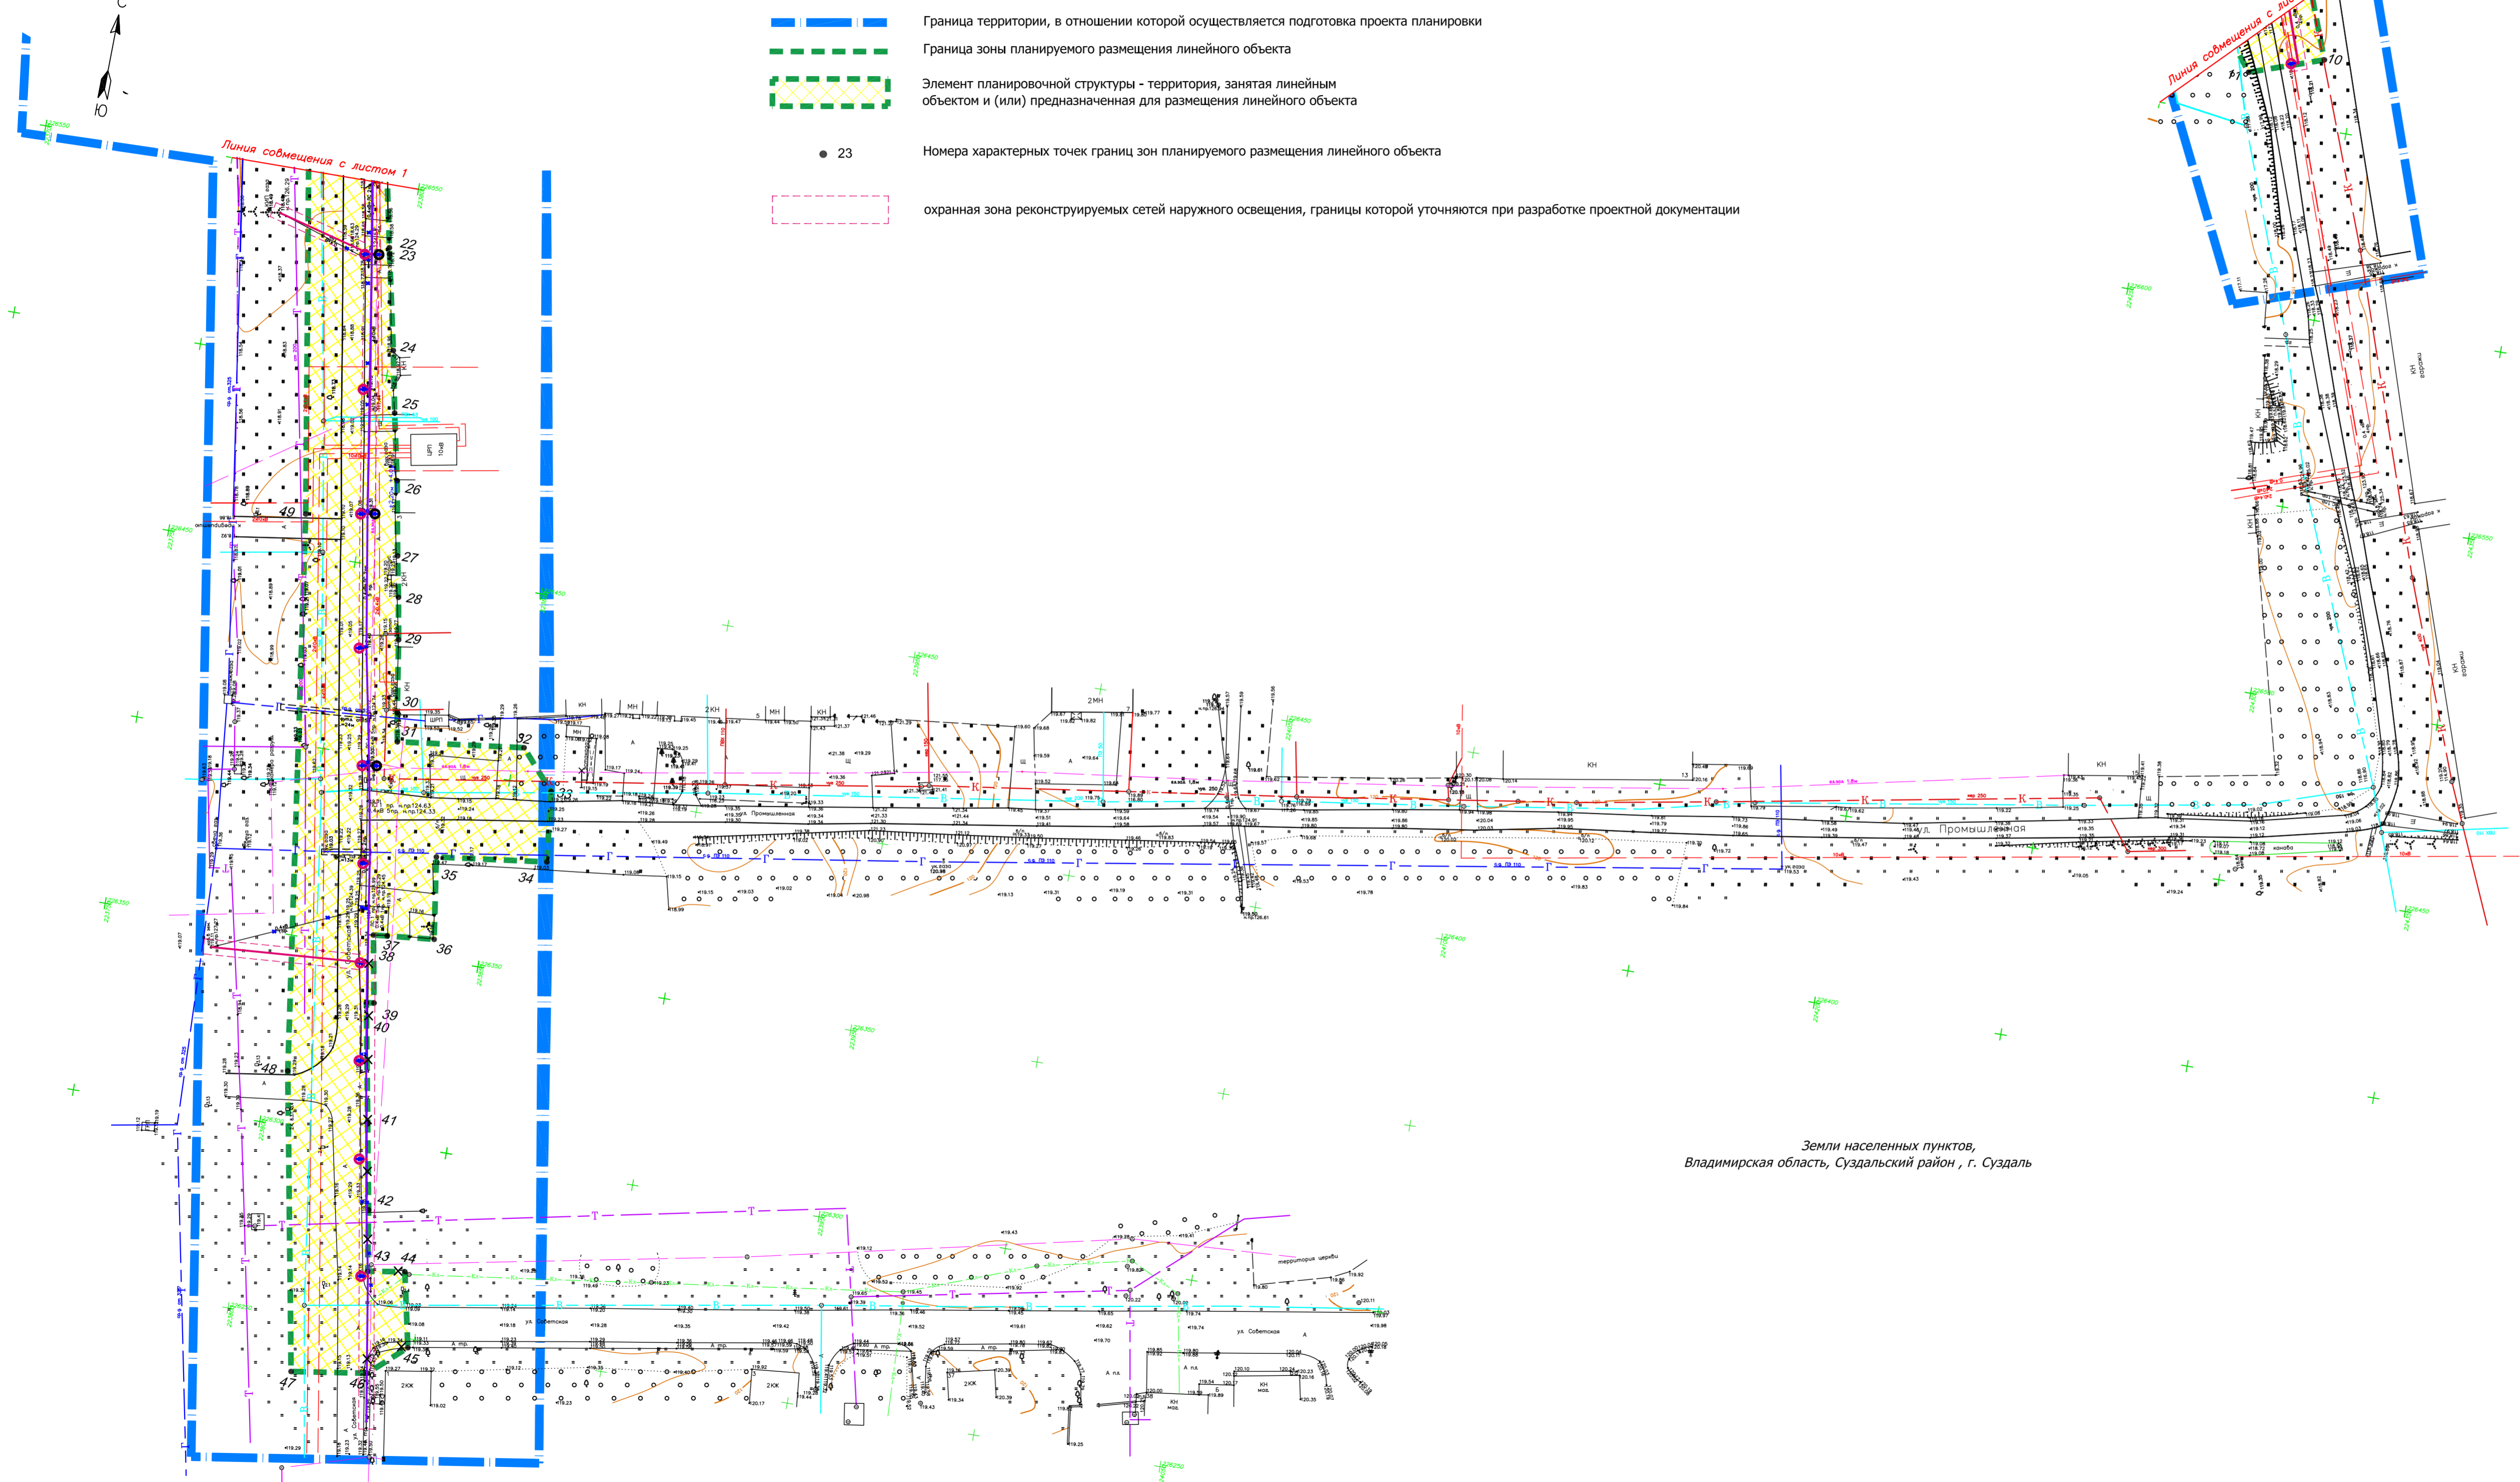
С
Ю

Граница территории, в отношении которой осуществляется подготовка проекта планировки

Граница зоны планируемого размещения линейного объекта

Элемент планировочной структуры - территория, занятая линейным объектом и (или) предназначенная для размещения линейного объекта

23 Номера характерных точек границ зон планируемого размещения линейного объекта

охранная зона реконструируемых сетей наружного освещения, границы которой уточняются при разработке проектной документации

Линия совмещения с листом 1

Линия совмещения с листом

22
23
24
25
26
27
28
29
30
31
32
33
34
35
36
37
38
39
40
41
42
43
44
45
46
47
48
49
10

ШРП
ул. Промышленная
ул. Промышленная
ул. Советская
ул. Советская
ул. Советская
территория церкви

Земли населенных пунктов,
Владимирская область, Суздальский район , г. Суздаль